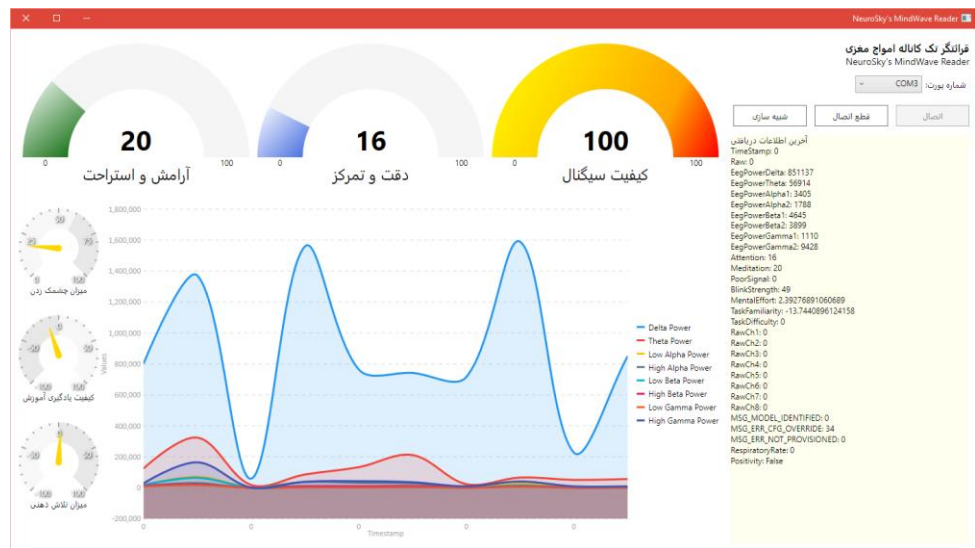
NeuroSky's MindWave Reader

قرائتگر تک کاناله امواج مغزی
NeuroSky's MindWave Reader

شماره پورت: COM3

اتصال قطع اتصال شبیه سازی

20
0 100
آرامش و استراحت

16
0 100
دقت و تمرکز

100
0 100
کیفیت سیگنال

میزان چشمک زدن

کیفیت یادگیری آموزش

میزان تلاش ذهنی

1,800,000
1,600,000
1,400,000
1,200,000
1,000,000
800,000
600,000
400,000
200,000
0
-200,000

Values

0 0 0 0 0 0
Timestamp

Delta Power
Theta Power
Low Alpha Power
High Alpha Power
Low Beta Power
High Beta Power
Low Gamma Power
High Gamma Power

آخرین اطلاعات دریافتی
TimeStamp: 0
Raw: 0
EegPowerDelta: 851137
EegPowerTheta: 56914
EegPowerAlpha1: 3405
EegPowerAlpha2: 1788
EegPowerBeta1: 4645
EegPowerBeta2: 3899
EegPowerGamma1: 1110
EegPowerGamma2: 9428
Attention: 16
Meditation: 20
PoorSignal: 0
BlinkStrength: 49
MentalEffort: 2.39276891060689
TaskFamiliarity: -13.7440896124158
TaskDifficulty: 0
RawCh1: 0
RawCh2: 0
RawCh3: 0
RawCh4: 0
RawCh5: 0
RawCh6: 0
RawCh7: 0
RawCh8: 0
MSG_MODEL_IDENTIFIED: 0
MSG_ERR_CFG_OVERRIDE: 34
MSG_ERR_NOT_PROVISIONED: 0
RespiratoryRate: 0
Positivity: False